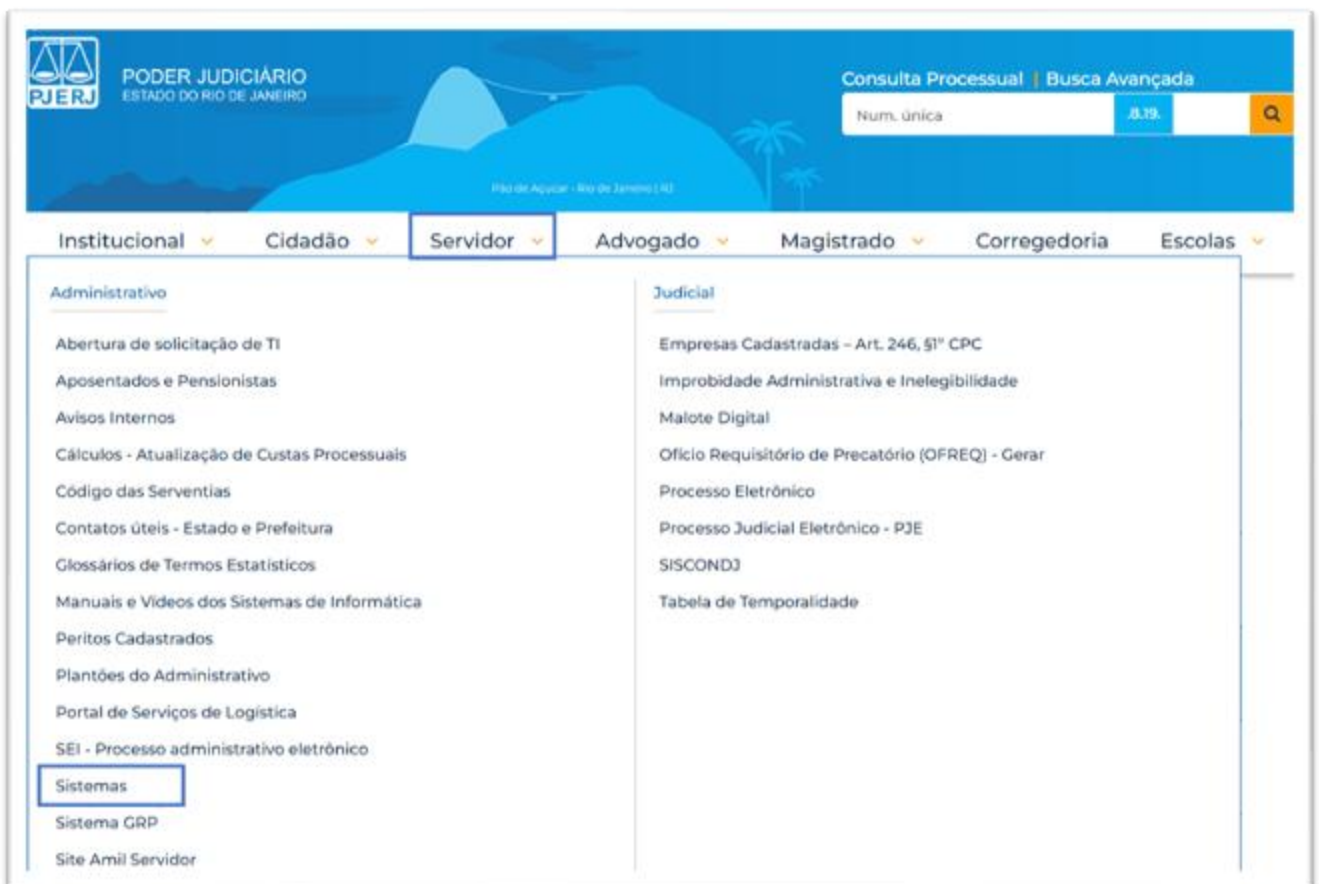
PJERJ PODER JUDICIÁRIO
ESTADO DO RIO DE JANEIRO

Consulta Processual | Busca Avançada

Num. única .8.19.

Pão de Açúcar - Rio de Janeiro | RJ

Institucional Cidadão Servidor Advogado Magistrado Corregedoria Escolas

Administrativo

Abertura de solicitação de TI
Aposentados e Pensionistas
Avisos Internos
Cálculos - Atualização de Custas Processuais
Código das Serventias
Contatos úteis - Estado e Prefeitura
Glossários de Termos Estatísticos
Manuais e Videos dos Sistemas de Informática
Peritos Cadastrados
Plantões do Administrativo
Portal de Serviços de Logística
SEI - Processo administrativo eletrônico
Sistemas
Sistema GRP
Site Amil Servidor

Judicial

Empresas Cadastradas – Art. 246, §1º CPC
Improbidade Administrativa e Inelegibilidade
Malote Digital
Ofício Requisitório de Precatório (OFREQ) - Gerar
Processo Eletrônico
Processo Judicial Eletrônico - PJE
SISCONDJ
Tabela de Temporalidade